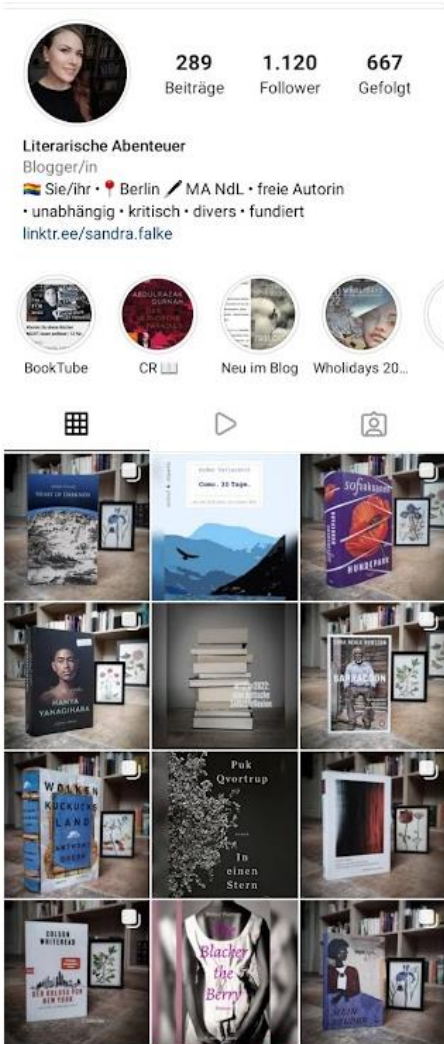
289 Beiträge
1.120 Follower
667 Gefolgt

Literarische Abenteuer
Blogger/in
🏳️‍🌈 Sie/ihr • 📍 Berlin ✒ MA NdL • freie Autorin
• unabhängig • kritisch • divers • fundiert
linktr.ee/sandra.falke

BookTube
CR 📖
Neu im Blog
Wholidays 20...

HEART OF DARKNESS

Como. 33 Tage.

sofi oksanen
HUNDEPARK

HANYA YANAGIHARA

BARRACOON

WOLKEN KUCKUCKS LAND
ANTHONY DOERR

Puk Qvortrup
In einen Stern

COLSON WHITEHEAD
DER COUP IN NEW YORK

Blacker the Berry